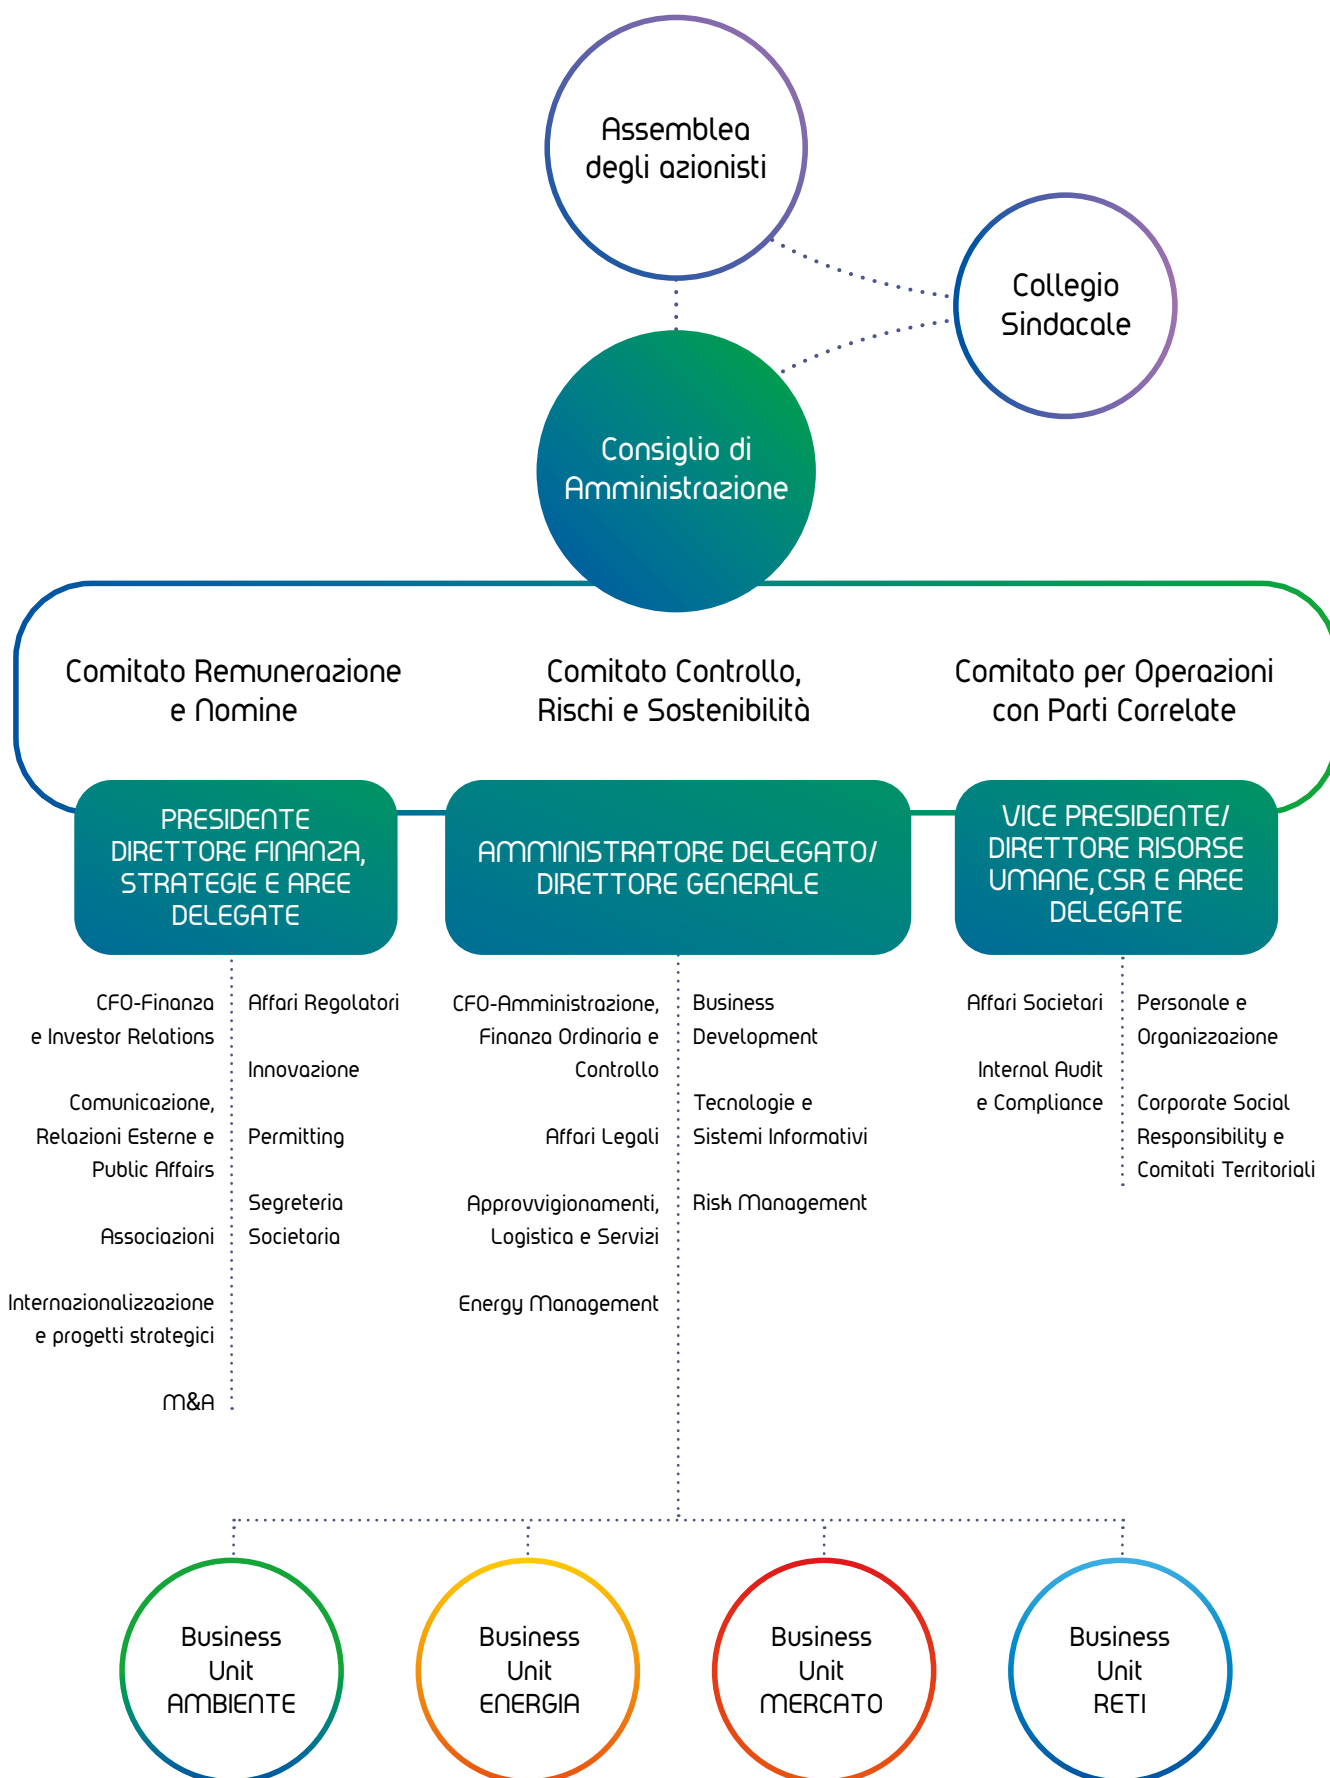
Assemblea degli azionisti

Collegio Sindacale

Consiglio di Amministrazione

Comitato Remunerazione e Nomine

Comitato Controllo, Rischi e Sostenibilità

Comitato per Operazioni con Parti Correlate

PRESIDENTE DIRETTORE FINANZA, STRATEGIE E AREE DELEGATE

AMMINISTRATORE DELEGATO/ DIRETTORE GENERALE

VICE PRESIDENTE/ DIRETTORE RISORSE UMANE, CSR E AREE DELEGATE

CFO-Finanza e Investor Relations

Comunicazione, Relazioni Esterne e Public Affairs

Associazioni

Internazionalizzazione e progetti strategici

M&A

Affari Regolatori

Innovazione

Permitting

Segreteria Societaria

CFO-Amministrazione, Finanza Ordinaria e Controllo

Affari Legali

Approvvigionamenti, Logistica e Servizi

Energy Management

Business Development

Tecnologie e Sistemi Informativi

Risk Management

Affari Societari

Internal Audit e Compliance

Personale e Organizzazione

Corporate Social Responsibility e Comitati Territoriali

Business Unit AMBIENTE

Business Unit ENERGIA

Business Unit MERCATO

Business Unit RETI